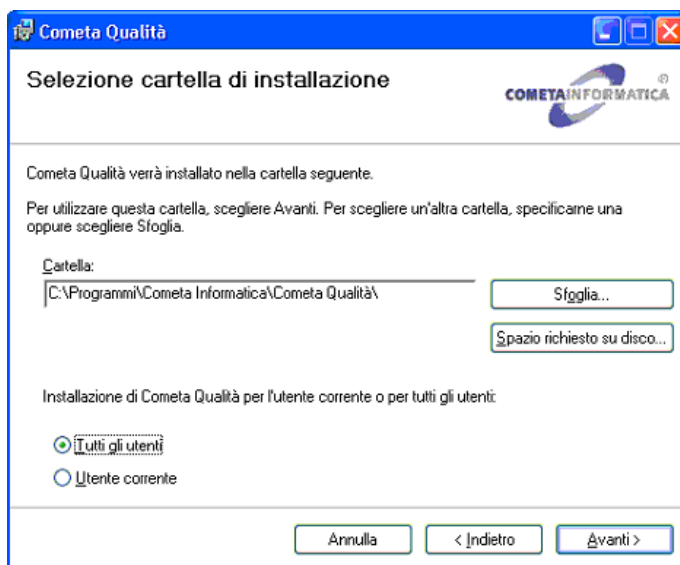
Cometa Qualità

Selezione cartella di installazione

COMETAINFORMATICA ®

Cometa Qualità verrà installato nella cartella seguente.

Per utilizzare questa cartella, scegliere Avanti. Per scegliere un'altra cartella, specificarne una oppure scegliere Sfoglia.

Cartella:

C:\Programmi\Cometa Informatica\Cometa Qualità\

Sfoglia...

Spazio richiesto su disco...

Installazione di Cometa Qualità per l'utente corrente o per tutti gli utenti:

Tutti gli utenti

Utente corrente

Annulla

< Indietro

Avanti >